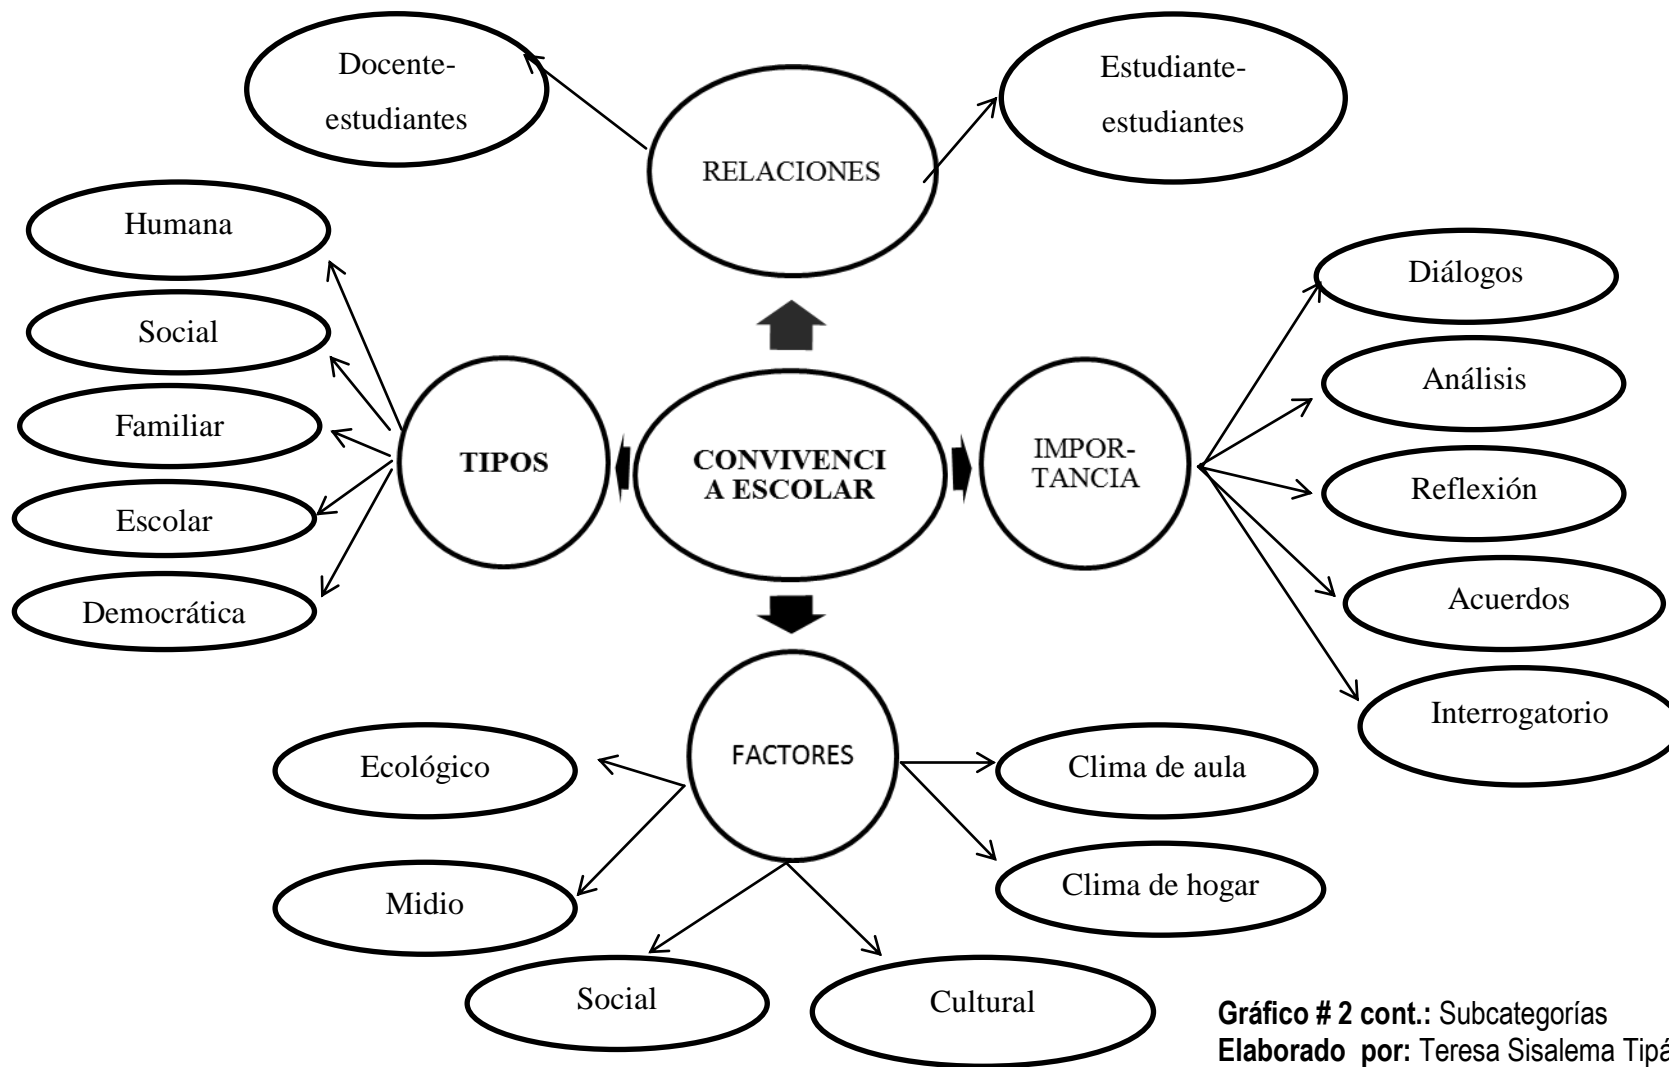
Docente-estudiantes

RELACIONES

Estudiante-estudiantes

Humana

Social

Familiar

Escolar

Democrática

TIPOS

CONVIVENCI A ESCOLAR

IMPOR-TANCIA

Diálogos

Análisis

Reflexión

Acuerdos

Interrogatorio

FACTORES

Ecológico

Midio

Social

Cultural

Clima de aula

Clima de hogar

**Gráfico # 2 cont.:** Subcategorías
**Elaborado por:** Teresa Sisalema Tipá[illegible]